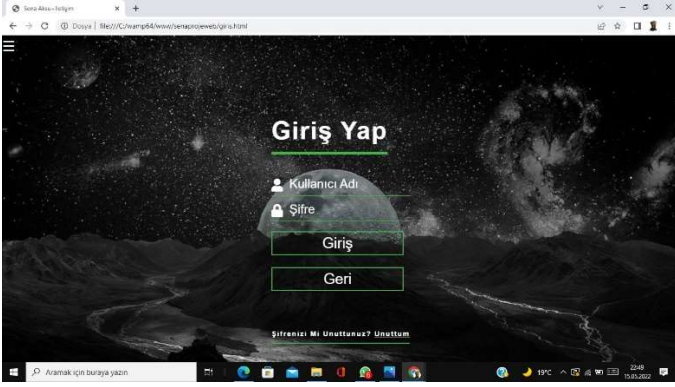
Sena Aksu - İletişim
Dosya | file:///C:/wamp64/www/senaprojeweb/giris.html

Giriş Yap

Kullanıcı Adı

Şifre

Giriş

Geri

Şifrenizi Mi Unuttunuz? Unuttum

Aramak için buraya yazın

19°C

22:49
15.03.2022